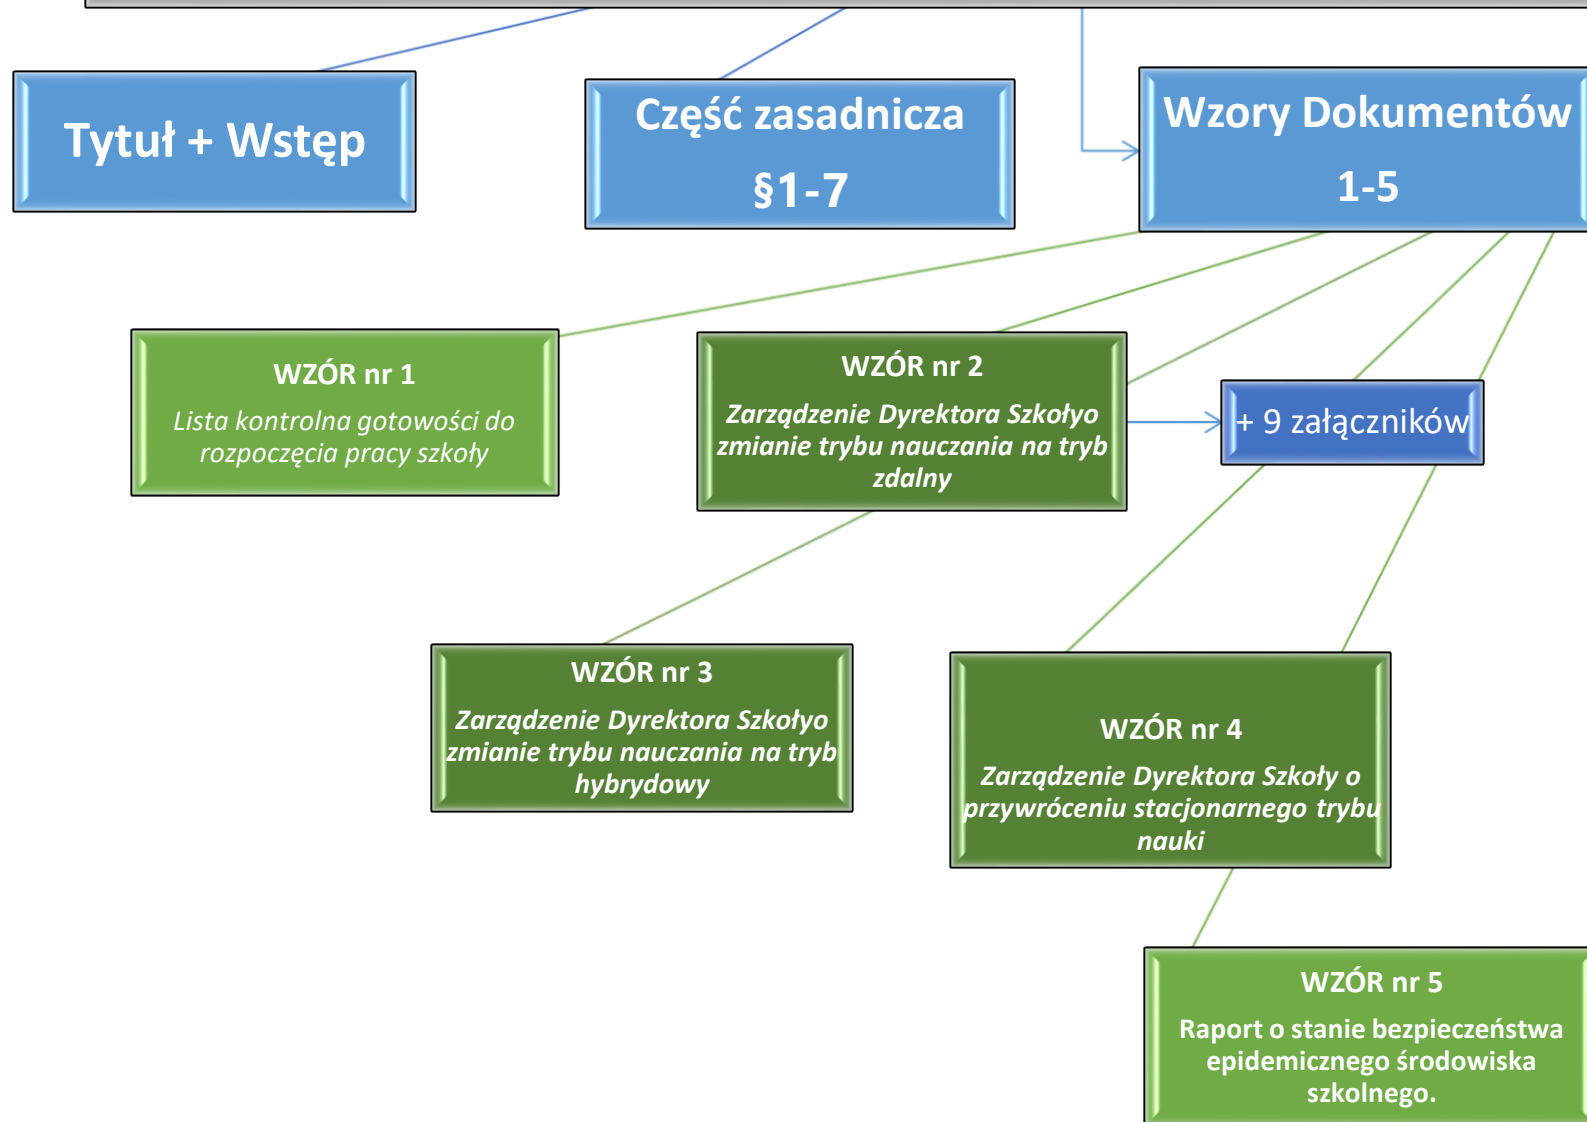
Tytuł + Wstęp

Część zasadnicza
§1-7

Wzory Dokumentów
1-5

WZÓR nr 1
Lista kontrolna gotowości do rozpoczęcia pracy szkoły

WZÓR nr 2
Zarządzenie Dyrektora Szkołyo zmianie trybu nauczania na tryb zdalny

+ 9 załączników

WZÓR nr 3
Zarządzenie Dyrektora Szkołyo zmianie trybu nauczania na tryb hybrydowy

WZÓR nr 4
Zarządzenie Dyrektora Szkoły o przywróceniu stacjonarnego trybu nauki

WZÓR nr 5
Raport o stanie bezpieczeństwa epidemicznego środowiska szkolnego.